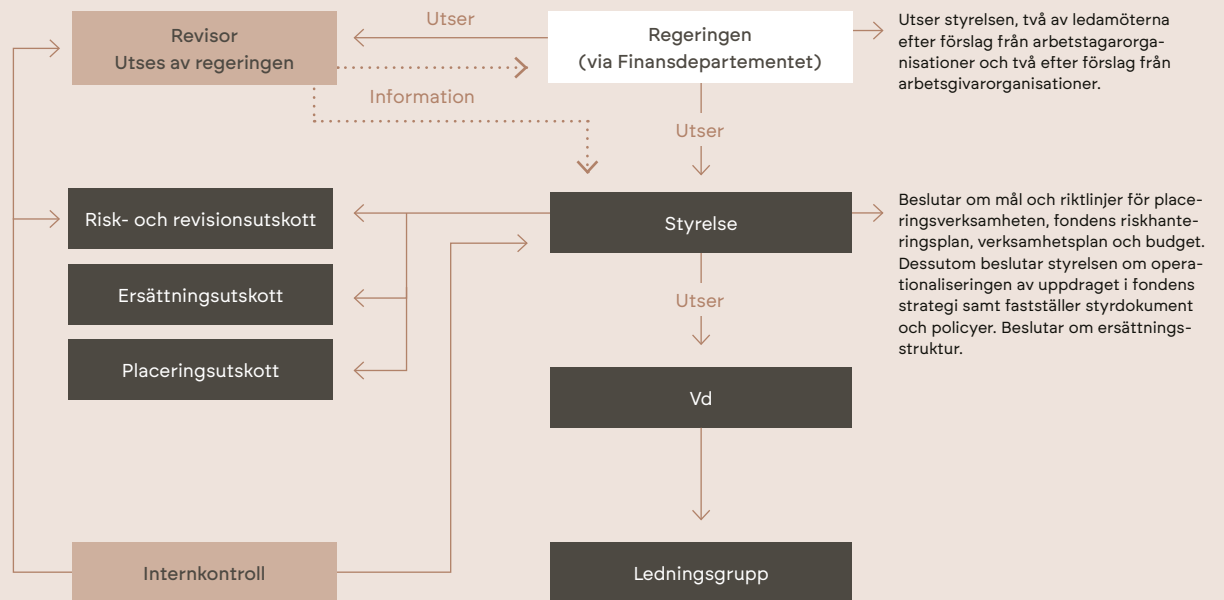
Revisor
Utses av regeringen

Utser

Regeringen
(via Finansdepartementet)

Utser styrelsen, två av ledamöterna efter förslag från arbetstagarorganisationer och två efter förslag från arbetsgivarorganisationer.

Information

Utser

Risk- och revisionsutskott

Styrelse

Beslutar om mål och riktlinjer för placeringsverksamheten, fondens riskhanteringsplan, verksamhetsplan och budget. Dessutom beslutar styrelsen om operationaliseringen av uppdraget i fondens strategi samt fastställer styrdokument och policyer. Beslutar om ersättningsstruktur.

Ersättningsutskott

Utser

Placeringsutskott

Vd

Internkontroll

Ledningsgrupp